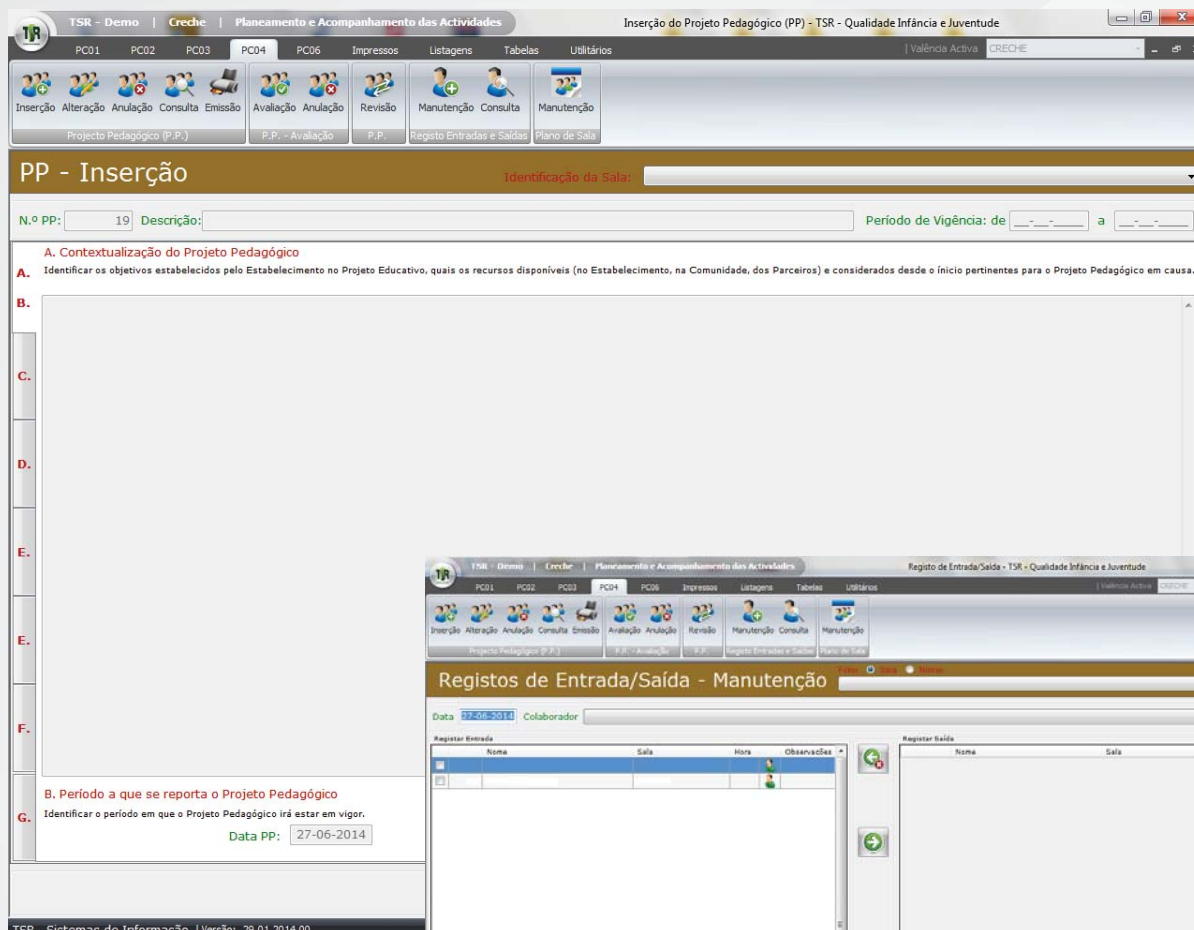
TSR - Demo | Creche | Planeamento e Acompanhamento das Actividades

Inserção do Projeto Pedagógico (PP) - TSR - Qualidade Infância e Juventude

PC01 PC02 PC03 PC04 PC06 Impressos Listagens Tabelas Utilitários

| Valência Activa CRECHE

Inserção Alteração Anulação Consulta Emissão Avaliação Anulação Revisão Manutenção Consulta Manutenção

Projecto Pedagógico (P.P.) P.P. - Avaliação P.P. Registo Entradas e Saídas Plano de Sala

PP - Inserção

Identificação da Sala:

N.º PP: 19 Descrição:

Período de Vigência: de __-__-____ a __-__-____

A. Contextualização do Projeto Pedagógico

A. Identificar os objetivos estabelecidos pelo Estabelecimento no Projeto Educativo, quais os recursos disponíveis (no Estabelecimento, na Comunidade, dos Parceiros) e considerados desde o início pertinentes para o Projeto Pedagógico em causa.

B.

C.

D.

E.

E.

F.

B. Período a que se reporta o Projeto Pedagógico

G. Identificar o período em que o Projeto Pedagógico irá estar em vigor.

Data PP: 27-06-2014

TSR - Sistemas de Informação | Versão: 29.01.2014.00

TSR - Demo | Creche | Planeamento e Acompanhamento das Actividades

Registo de Entrada/Saída - TSR - Qualidade Infância e Juventude

PC01 PC02 PC03 PC04 PC06 Impressos Listagens Tabelas Utilitários

| Valência Activa CRECHE

Inserção Alteração Anulação Consulta Emissão Avaliação Anulação Revisão Manutenção Consulta Manutenção

Projecto Pedagógico (P.P.) P.P. - Avaliação P.P. Registo Entradas e Saídas Plano de Sala

Registos de Entrada/Saída - Manutenção

Filtro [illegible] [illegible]

Data 27-06-2014 Colaborador

Registar Entrada

| | Nome | Sala | Hora | Observações |
|---|---|---|---|---|
| | | | | |
| | | | | |

Registar Saída

| Nome | Sala |
|---|---|